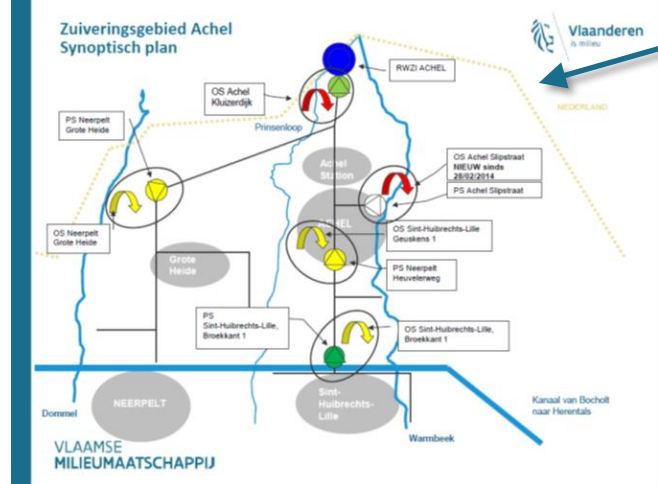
Zuiveringsgebied Achel
Synoptisch plan

Vlaanderen
is milieu

RWZI ACHEL

OS Achel Kluizerdijk

NEDERLAND

Prinsenloop

PS Neerpelt Grote Heide

Achel Station

OS Achel Slipstraat NIEUW sinds 28/02/2014

PS Achel Slipstraat

OS Neerpelt Grote Heide

ACHEL

OS Sint-Huibrechts-Lille Geuskens 1

Grote Heide

PS Neerpelt Heuvelerweg

PS Sint-Huibrechts-Lille, Broekkant 1

OS Sint-Huibrechts-Lille, Broekkant 1

NEERPELT

Sint-Huibrechts-Lille

Kanaal van Bocholt naar Herentals

Dommel

Warmbeek

VLAAMSE
MILIEUMAATSCHAPPIJ